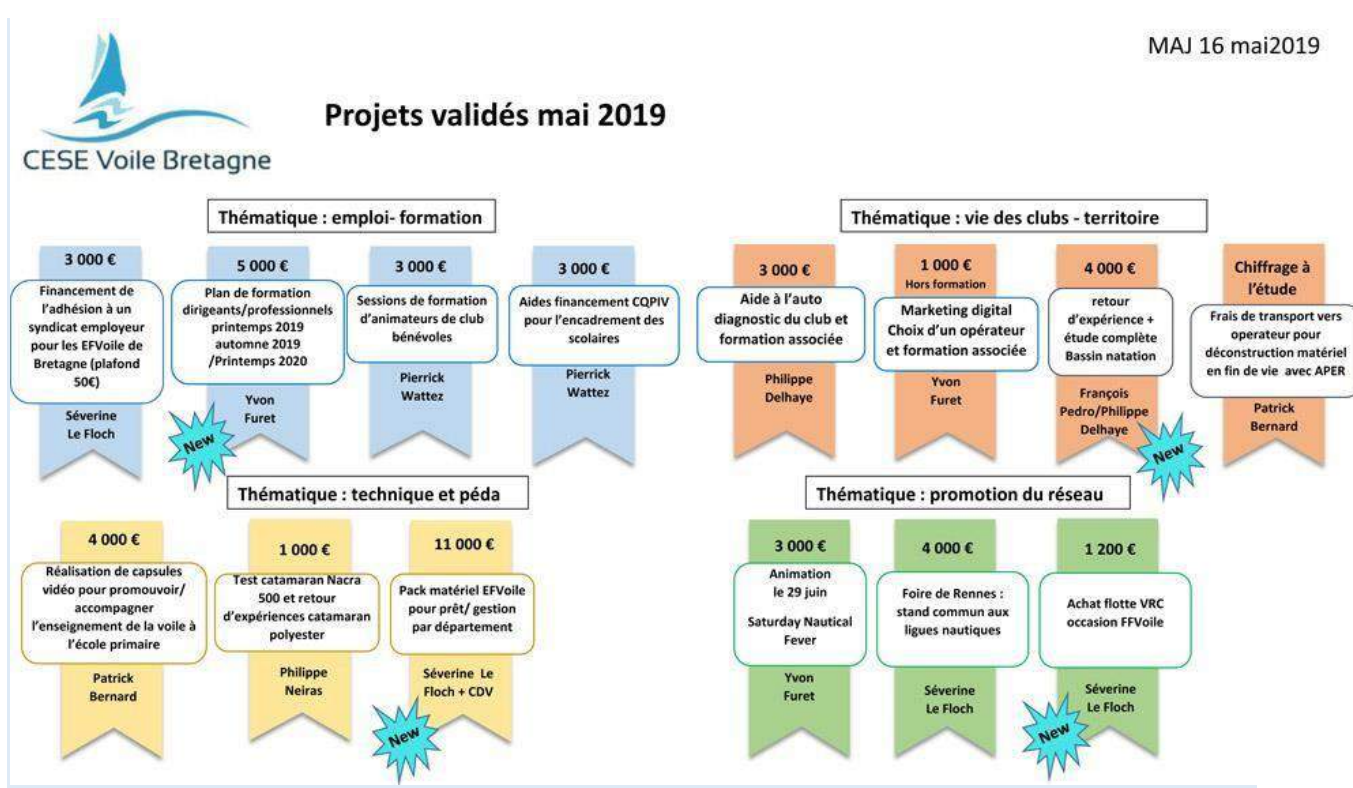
CESE Voile Bretagne

MAJ 16 mai2019

Projets validés mai 2019

Thématique : emploi- formation

3 000 €
Financement de l'adhésion à un syndicat employeur pour les EFVoile de Bretagne (plafond 50€)
Séverine Le Floch

5 000 €
Plan de formation dirigeants/professionnels printemps 2019 automne 2019 /Printemps 2020
Yvon Furet
New

3 000 €
Sessions de formation d'animateurs de club bénévoles
Pierrick Wattez

3 000 €
Aides financement CQPIV pour l'encadrement des scolaires
Pierrick Wattez

Thématique : vie des clubs - territoire

3 000 €
Aide à l'auto diagnostic du club et formation associée
Philippe Delhaye

1 000 €
Hors formation
Marketing digital Choix d'un opérateur et formation associée
Yvon Furet

4 000 €
retour d'expérience + étude complète Bassin natation
François Pedro/Philippe Delhaye
New

Chiffrage à l'étude
Frais de transport vers operateur pour déconstruction matériel en fin de vie avec APER
Patrick Bernard

Thématique : technique et péda

4 000 €
Réalisation de capsules vidéo pour promouvoir/ accompagner l'enseignement de la voile à l'école primaire
Patrick Bernard

1 000 €
Test catamaran Nacra 500 et retour d'expériences catamaran polyester
Philippe Neiras

11 000 €
Pack matériel EFVoile pour prêt/ gestion par département
Séverine Le Floch + CDV
New

Thématique : promotion du réseau

3 000 €
Animation le 29 juin
Saturday Nautical Fever
Yvon Furet

4 000 €
Foire de Rennes : stand commun aux ligues nautiques
Séverine Le Floch

1 200 €
Achat flotte VRC occasion FFVoile
Séverine Le Floch
New